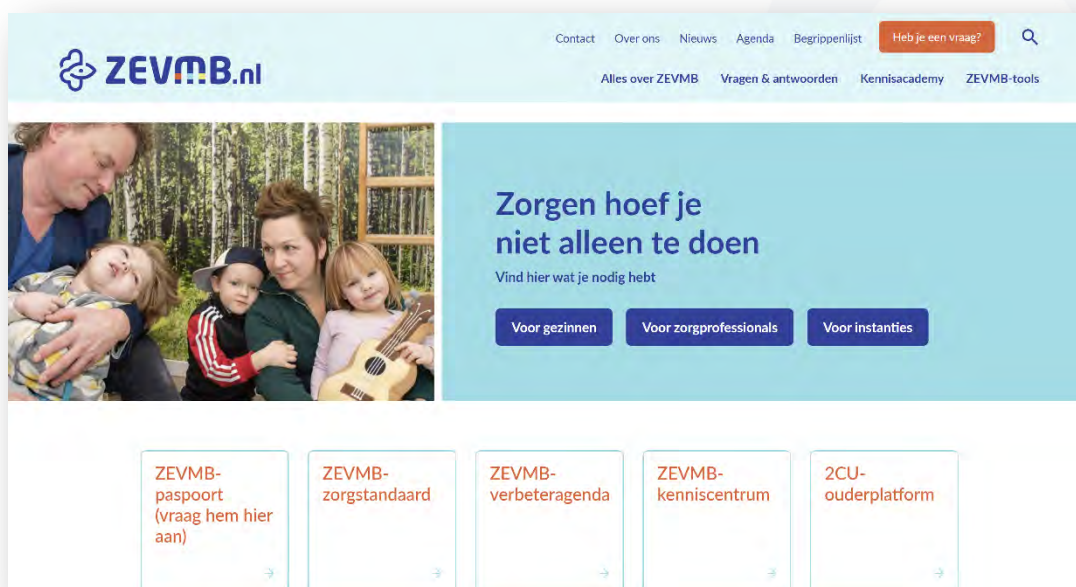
ZEVMB.nl

Contact Over ons Nieuws Agenda Begrippenlijst Heb je een vraag?

Alles over ZEVMB Vragen & antwoorden Kennisacademy ZEVMB-tools

Zorgen hoef je niet alleen te doen

Vind hier wat je nodig hebt

Voor gezinnen Voor zorgprofessionals Voor instanties

ZEVMB-paspoort (vraag hem hier aan)

ZEVMB-zorgstandaard

ZEVMB-verbeteragenda

ZEVMB-kenniscentrum

2CU-ouderplatform